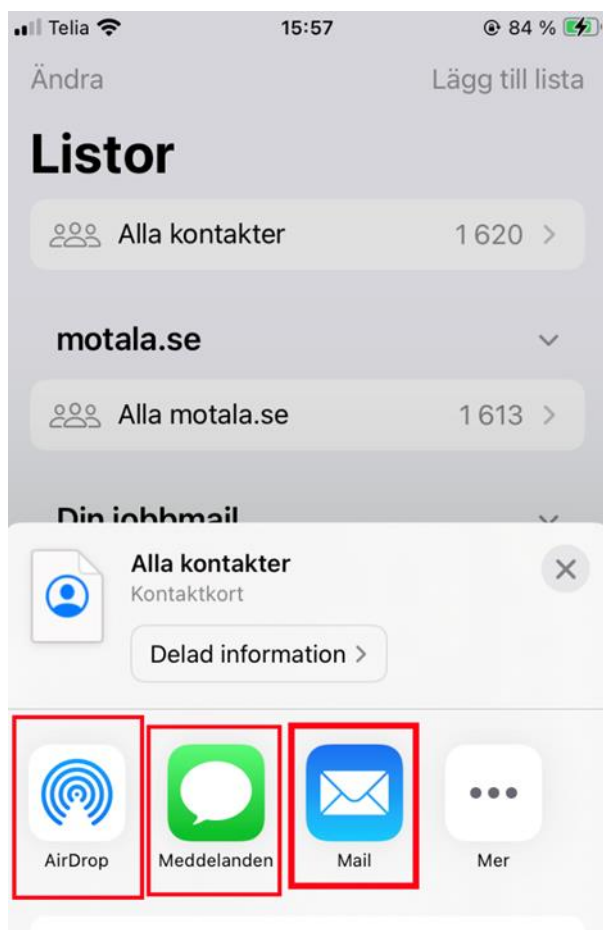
Telia 15:57 84 %

Ändra

Lägg till lista

Listor

Alla kontakter 1 620 >

motala.se

Alla motala.se 1 613 >

Din jobbmail

Alla kontakter
Kontaktkort

Delad information >

AirDrop

Meddelanden

Mail

Mer